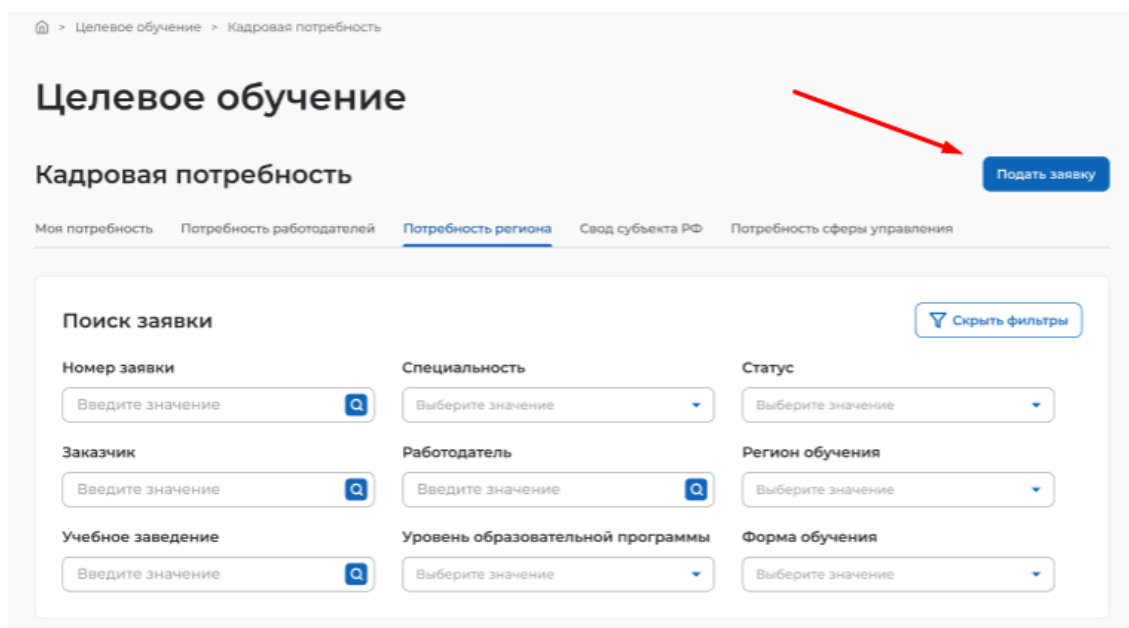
> Целевое обучение > Кадровая потребность

Целевое обучение

Кадровая потребность

Подать заявку

Моя потребность Потребность работодателей Потребность региона Свод субъекта РФ Потребность сферы управления

Поиск заявки

Скрыть фильтры

Номер заявки
Введите значение

Специальность
Выберите значение

Статус
Выберите значение

Заказчик
Введите значение

Работодатель
Введите значение

Регион обучения
Выберите значение

Учебное заведение
Введите значение

Уровень образовательной программы
Выберите значение

Форма обучения
Выберите значение